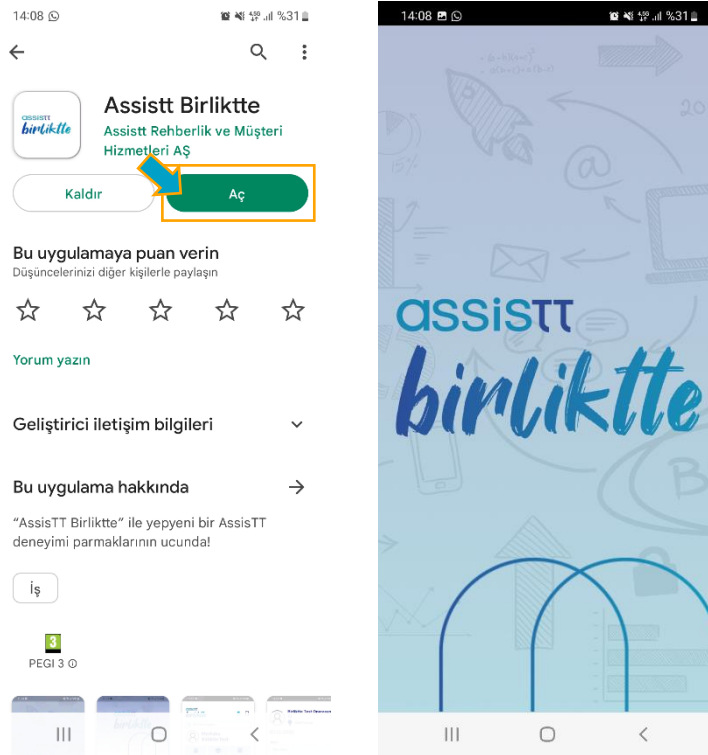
14:08 %31

Assistt Birliktte
Assistt Rehberlik ve Müşteri Hizmetleri AŞ

Kaldır
Aç

Bu uygulamaya puan verin
Düşüncelerinizi diğer kişilerle paylaşın

Yorum yazın

Geliştirici iletişim bilgileri

Bu uygulama hakkında

"AssisTT Birliktte" ile yepyeni bir AssisTT deneyimi parmaklarının ucunda!

İş

3
PEGI 3

14:08 %31

ASSISTT
birliktte